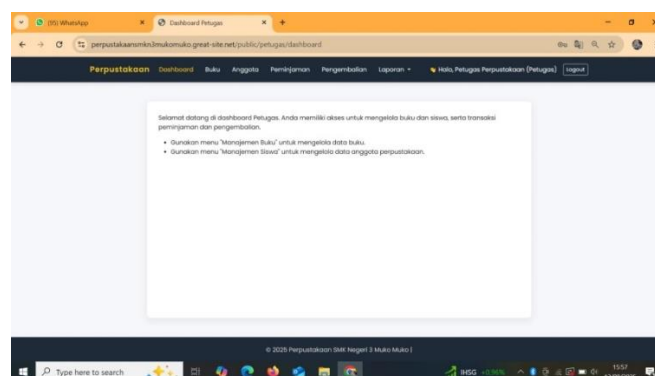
(15) WhatsApp
Dashboard Petugas
perpustakaansmkn3mukomuko.great-site.net/public/petugas/dashboard

Perpustakaan Dashboard Buku Anggota Peminjaman Pengembalian Laporan ▾ 👋 Halo, Petugas Perpustakaan (Petugas) Logout

Selamat datang di dashboard Petugas. Anda memiliki akses untuk mengelola buku dan siswa, serta transaksi peminjaman dan pengembalian.

- Gunakan menu "Manajemen Buku" untuk mengelola data buku.
- Gunakan menu "Manajemen Siswa" untuk mengelola data anggota perpustakaan.

© 2025 Perpustakaan SMK Negeri 3 Muko Muko |

Type here to search
IHSG +0.56%
15:57
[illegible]